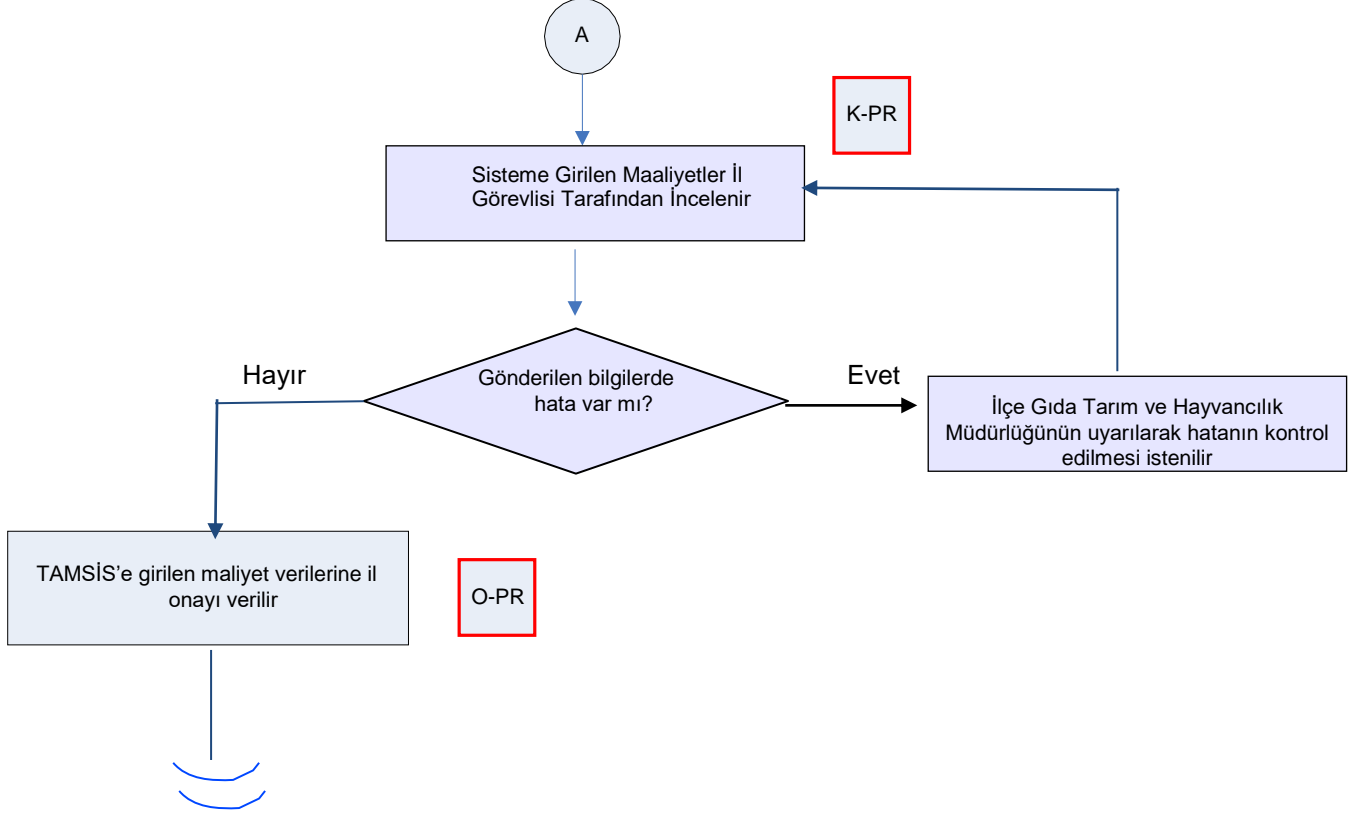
A

K-PR

Sisteme Girilen Maaliyetler İl Görevlisi Tarafından İncelenir

Hayır

Gönderilen bilgilerde hata var mı?

Evet

İlçe Gıda Tarım ve Hayvancılık Müdürlüğünün uyarılarak hatanın kontrol edilmesi istenilir

TAMSİS'e girilen maliyet verilerine il onayı verilir

O-PR